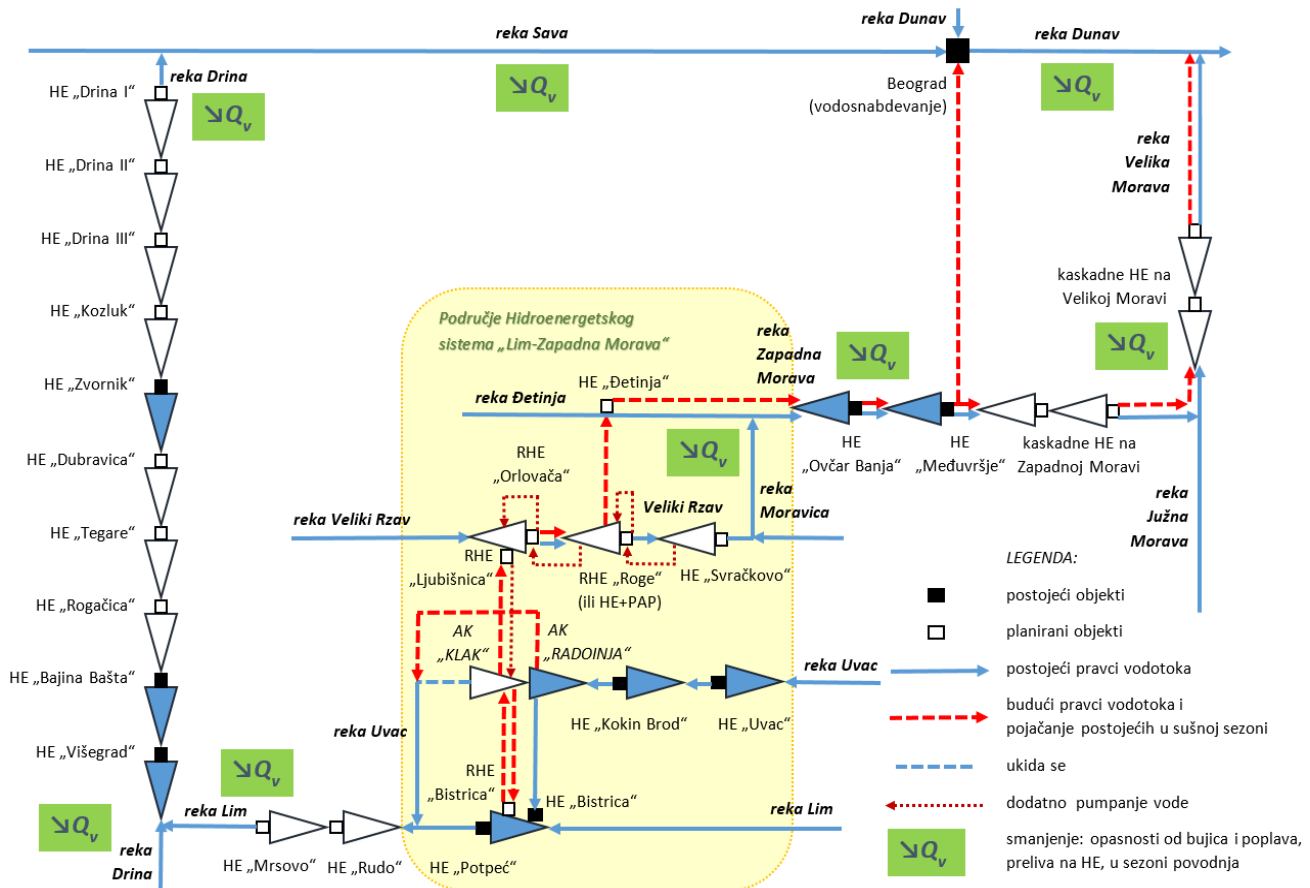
reka Sava

reka Dunav

reka Dunav

reka Drina

$\searrow Q_v$

$\searrow Q_v$

Beograd (vodosnabdevanje)

$\searrow Q_v$

HE „Drina I“

HE „Drina II“

HE „Drina III“

HE „Kozluk“

HE „Zvornik“

HE „Dubravica“

HE „Tegare“

HE „Rogačica“

HE „Bajina Bašta“

HE „Višegrad“

reka Velika Morava

kaskadne HE na Velikoj Moravi

Područje Hidroenergetskog sistema „Lim-Zapadna Morava“

reka Zapadna Morava

$\searrow Q_v$

$\searrow Q_v$

HE „Đetinja“

reka Đetinja

$\searrow Q_v$

HE „Ovčar Banja“

HE „Međuvršje“

kaskadne HE na Zapadnoj Moravi

RHE „Orlovača“

reka Moravica

reka Južna Morava

reka Veliki Rzav

Veliki Rzav

RHE „Ljubišnica“

RHE „Roge“ (ili HE+PAP)

HE „Svračkovo“

LEGENDA:

postojeći objekti

planirani objekti

AK „KLAK“

AK „RADOINJA“

reka Uvac

postojeći pravci vodotoka

HE „Kokin Brod“

HE „Uvac“

budući pravci vodotoka i pojačanje postojećih u sušnoj sezoni

reka Uvac

ukida se

$\searrow Q_v$

RHE „Bistrica“

HE „Bistrica“

dodatno pumpanje vode

$\searrow Q_v$

reka Lim

reka Lim

reka Drina

HE „Mrsovo“

HE „Rudo“

HE „Potpeć“

$\searrow Q_v$

smanjenje: opasnosti od bujica i poplava, preliva na HE, u sezoni povodnja